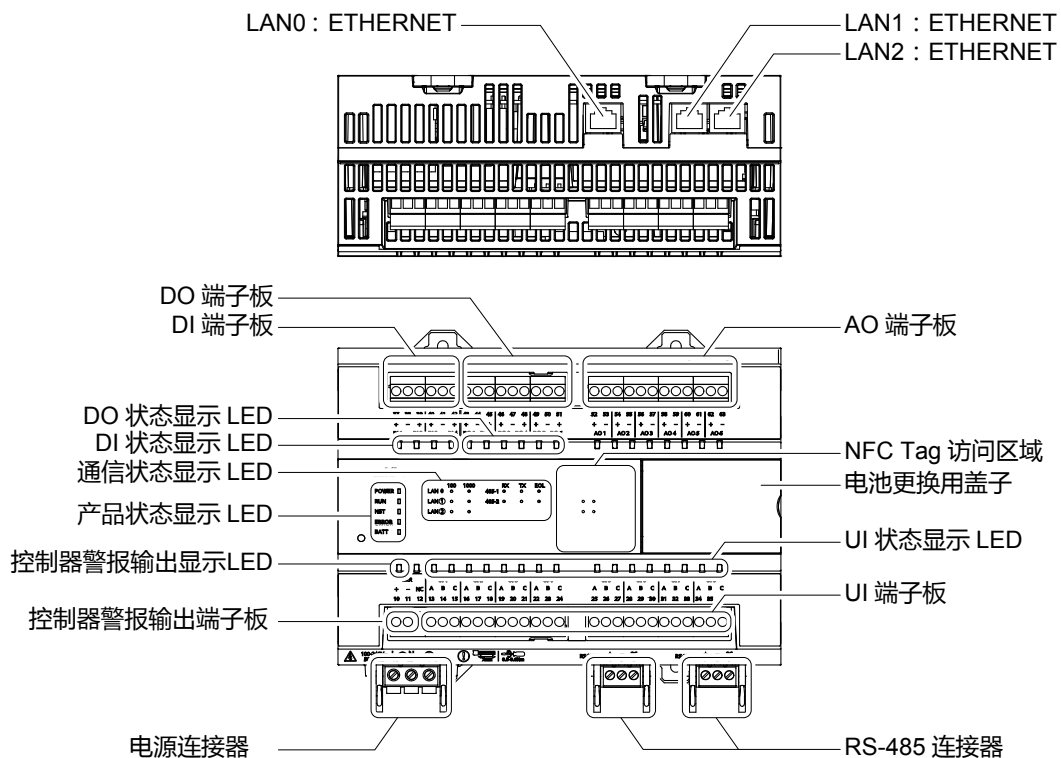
LAN0：ETHERNET
LAN1：ETHERNET
LAN2：ETHERNET

DO 端子板
DI 端子板
AO 端子板

DO 状态显示 LED
DI 状态显示 LED
通信状态显示 LED
产品状态显示 LED
NFC Tag 访问区域
电池更换用盖子

控制器警报输出显示LED
UI 状态显示 LED
控制器警报输出端子板
UI 端子板

POWER
RUN
NET
ERROR
BATT

LAN0
LAN1
LAN2
100
1000
485-1
485-2
RX
TX
EOL

AO1 AO2 AO3 AO4 AO5 AO6

A B C A B C A B C A B C
10 11 12 13 14 15 16 17 18 19 20 21 22 23 24
A B C A B C A B C A B C
25 26 27 28 29 30 31 32 33 34 35 36

电源连接器
RS-485 连接器